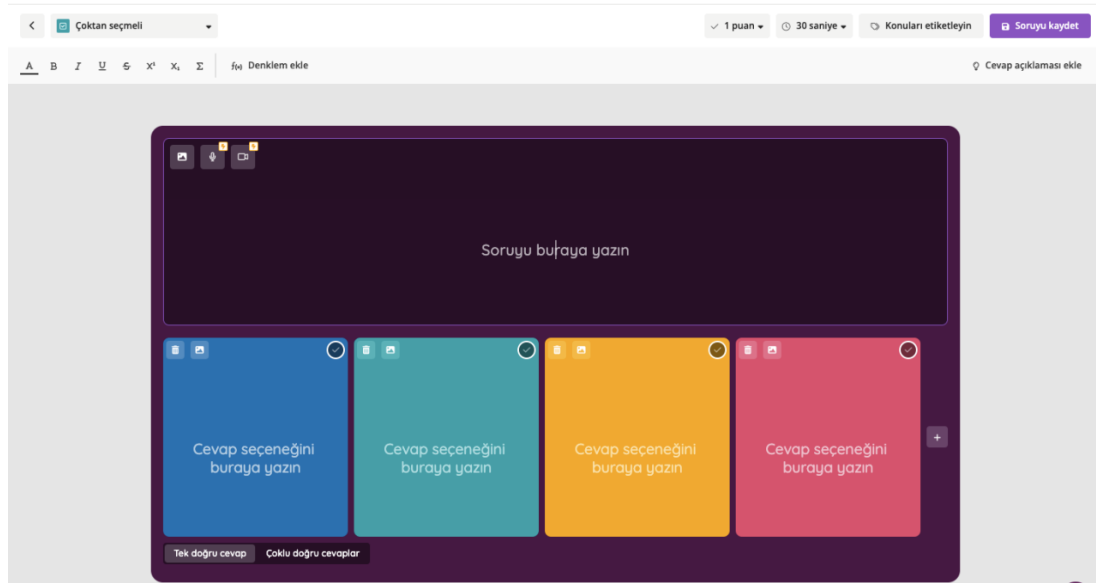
Çoktan seçmeli

1 puan

30 saniye

Konuları etiketleyin

Soruyu kaydet

A B I U S $X^2$ $X_2$ Σ

f(x) Denklem ekle

Cevap açıklaması ekle

Soruyu buraya yazın

Cevap seçeneğini buraya yazın

Cevap seçeneğini buraya yazın

Cevap seçeneğini buraya yazın

Cevap seçeneğini buraya yazın

Tek doğru cevap

Çoklu doğru cevaplar